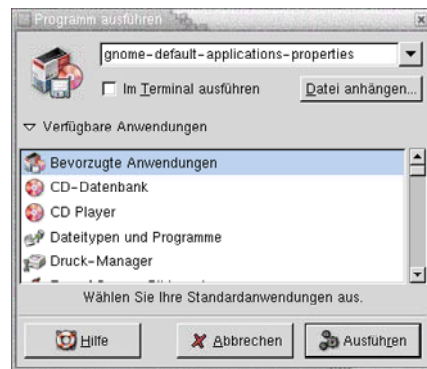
Programm ausführen

gnome-default-applications-properties

Im Terminal ausführen

Datei anhängen...

Verfügbare Anwendungen

Bevorzugte Anwendungen
CD-Datenbank
CD Player
Dateitypen und Programme
Druck-Manager
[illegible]

Wählen Sie Ihre Standardanwendungen aus.

Hilfe

Abbrechen

Ausführen